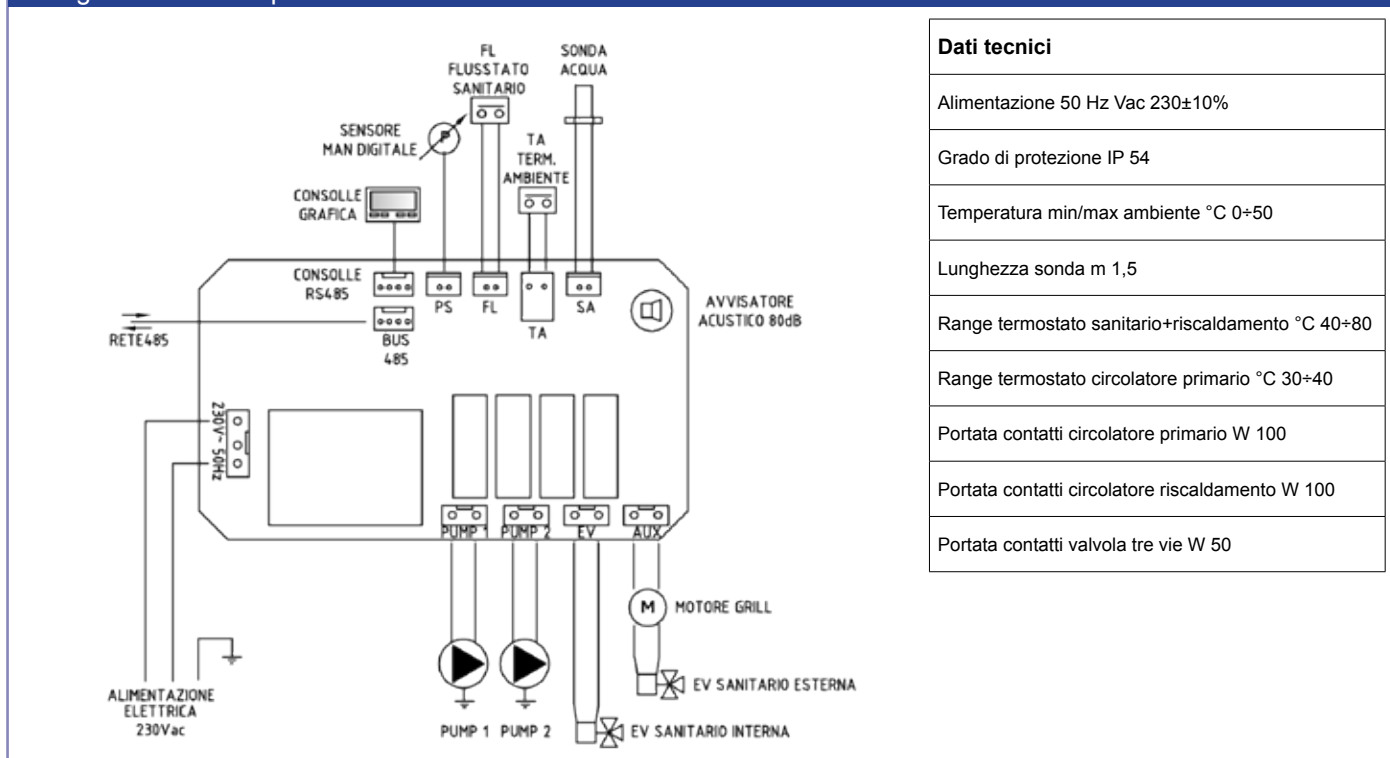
FL
FLUSSTATO
SANITARIO

SONDA
ACQUA

SENSORE
MAN DIGITALE

TA
TERM.
AMBIENTE

CONSOLLE
GRAFICA

CONSOLLE
RS485

PS

FL

TA

SA

AVVISATORE
ACUSTICO 80dB

RETE485

BUS
485

230V~50Hz

PUMP 1

PUMP 2

EV

AUX

M

MOTORE GRILL

EV SANITARIO ESTERNA

ALIMENTAZIONE
ELETTRICA
230Vac

PUMP 1

PUMP 2

EV SANITARIO INTERNA

| Dati tecnici |
|---|
| Alimentazione 50 Hz Vac 230±10% |
| Grado di protezione IP 54 |
| Temperatura min/max ambiente °C 0÷50 |
| Lunghezza sonda m 1,5 |
| Range termostato sanitario+riscaldamento °C 40÷80 |
| Range termostato circolatore primario °C 30÷40 |
| Portata contatti circolatore primario W 100 |
| Portata contatti circolatore riscaldamento W 100 |
| Portata contatti valvola tre vie W 50 |